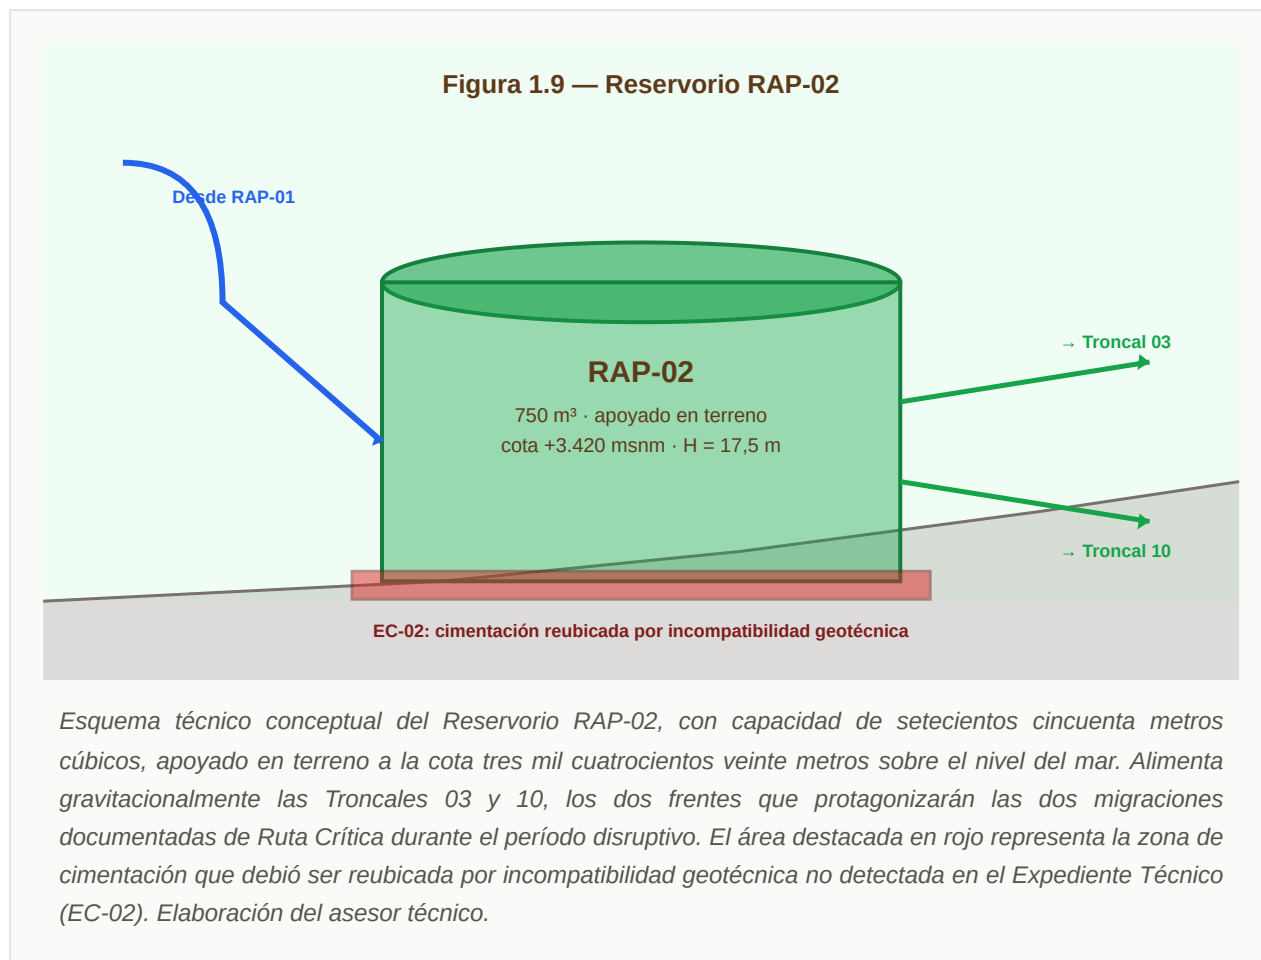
Figura 1.9 — Reservorio RAP-02

Desde RAP-01

RAP-02

750 m³ · apoyado en terreno
cota +3.420 msnm · H = 17,5 m

→ Troncal 03

→ Troncal 10

EC-02: cimentación reubicada por incompatibilidad geotécnica

Esquema técnico conceptual del Reservorio RAP-02, con capacidad de setecientos cincuenta metros cúbicos, apoyado en terreno a la cota tres mil cuatrocientos veinte metros sobre el nivel del mar. Alimenta gravitacionalmente las Troncales 03 y 10, los dos frentes que protagonizarán las dos migraciones documentadas de Ruta Crítica durante el período disruptivo. El área destacada en rojo representa la zona de cimentación que debió ser reubicada por incompatibilidad geotécnica no detectada en el Expediente Técnico (EC-02). Elaboración del asesor técnico.